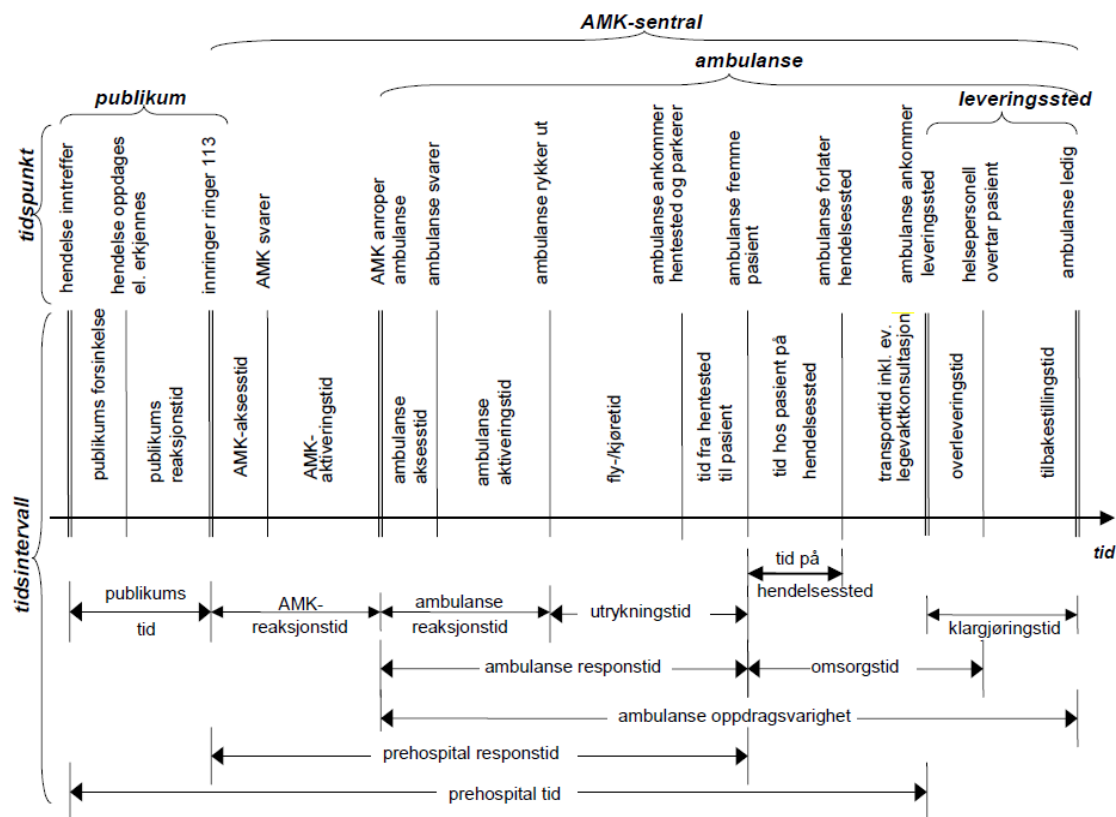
AMK-sentral

ambulanse

publikum

leveringssted

tidspunkt

hendelse inntreffer

hendelse oppdages el. erkjennes

innringer ringer 113

AMK svarer

AMK anroper ambulanse

ambulanse svarer

ambulanse rykker ut

ambulanse ankommer hentested og parkerer

ambulanse fremme pasient

ambulanse forlater hendelsessted

ambulanse ankommer leveringssted

helsepersonell overtar pasient

ambulanse ledig

tidsintervall

publikums forsinkelse

publikums reaksjonstid

AMK-aksesstid

AMK-aktiveringstid

ambulanse aksesstid

ambulanse aktiveringstid

fly-/kjøretid

tid fra hentested til pasient

tid hos pasient på hendelsessted

transporttid inkl. ev. legevaktkonsultasjon

overleveringstid

tilbakestillingstid

tid

tid på hendelsessted

publikums tid

AMK-reaksjonstid

ambulanse reaksjonstid

utrykningstid

klargjøringstid

ambulanse responstid

omsorgstid

ambulanse oppdragsvarighet

prehospital responstid

prehospital tid